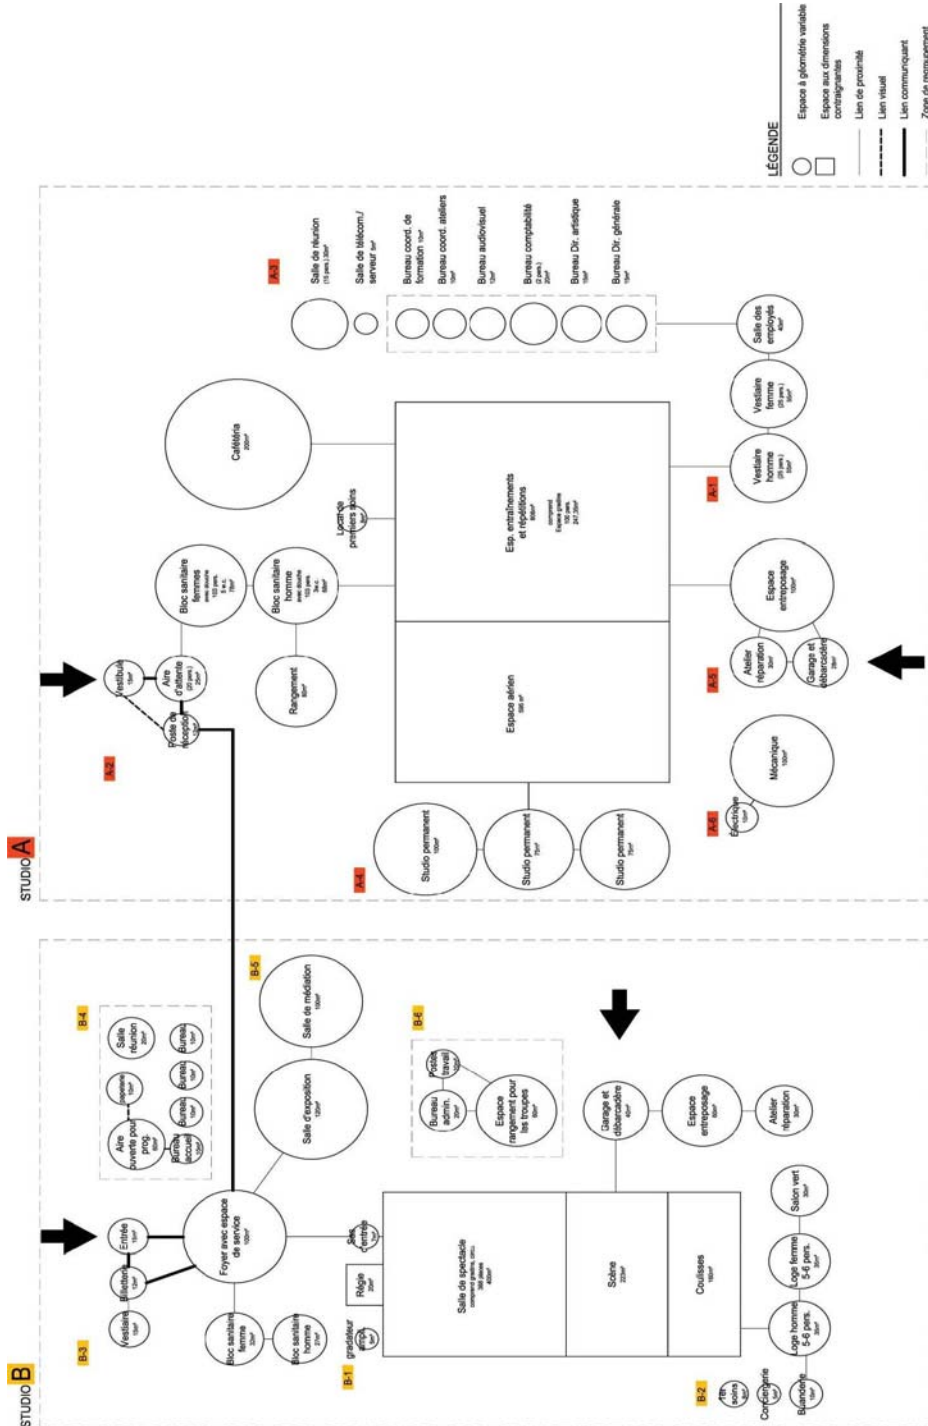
LÉGENDE

Espace à géométrie variable

Espace aux dimensions contraignantes

Lien de proximité

Lien visuel

Lien communiquant

Zone de regroupement

STUDIO A

A-3

Salle de réunion (15 pers.) 30m²

Salle de télécom./serveur 5m²

Bureau coord. de formation 10m²

Bureau coord. ateliers 10m²

Bureau audiovisuel 12m²

Bureau comptabilité (2 pers.) 20m²

Bureau Dir. artistique 15m²

Bureau Dir. générale 15m²

Cafétéria 200m²

Salle des employés 40m²

Vestiaire femme (20 pers.) 55m²

Vestiaire homme (20 pers.) 55m²

A-1

Locaux premiers soins 16m²

Esp. entraînements et répétitions 600m² comprend Espace pratique 100 pers. 247,35m²

Bloc sanitaire femmes avec douche 102 pers. 5 w.c. 75m²

Bloc sanitaire homme avec douche 102 pers. 3w.c. 68m²

Rangement 60m²

Vestibule 15m²

Aire d'attente (20 pers.) 25m²

Poste de réception

A-2

Espace entreposage 100m²

Atelier réparation 30m²

Garage et débarcadère 28m²

A-5

Espace aérien 596 m²

Mécanique 100m²

Électrique 10m²

A-6

Studio permanent 100m²

Studio permanent 75m²

Studio permanent 75m²

A-4

STUDIO B

B-4

Salle réunion 20m²

Bureau 13m²

Bureau 13m²

Bureau 13m²

Aire ouverte pour prog. 60m²

Bureau accueil 12m²

B-5

Salle de médiation 100m²

Salle d'exposition 120m²

B-6

Poste travail 10m²

Bureau admin. 20m²

Espace rangement pour les troupes 60m²

Garage et débarcadère 40m²

Espace entreposage 60m²

Atelier réparation 30m²

Entrée 15m²

Billetterie 12m²

Vestiaire 15m²

Foyer avec espace de service 100m²

B-3

Bloc sanitaire femme 30m²

Bloc sanitaire homme 27m²

Son Contrôle

Régie 20m²

gradateur 10m²

B-1

Salle de spectacle comprend gradins, circ. 366 places 400m²

Scène 223m²

Coulisses 160m²

Salon vert 30m²

Loge femme 5-6 pers. 30m²

Loge homme 5-6 pers. 30m²

Ptit soins 10m²

Conciergerie 10m²

Buanderie 10m²

B-2